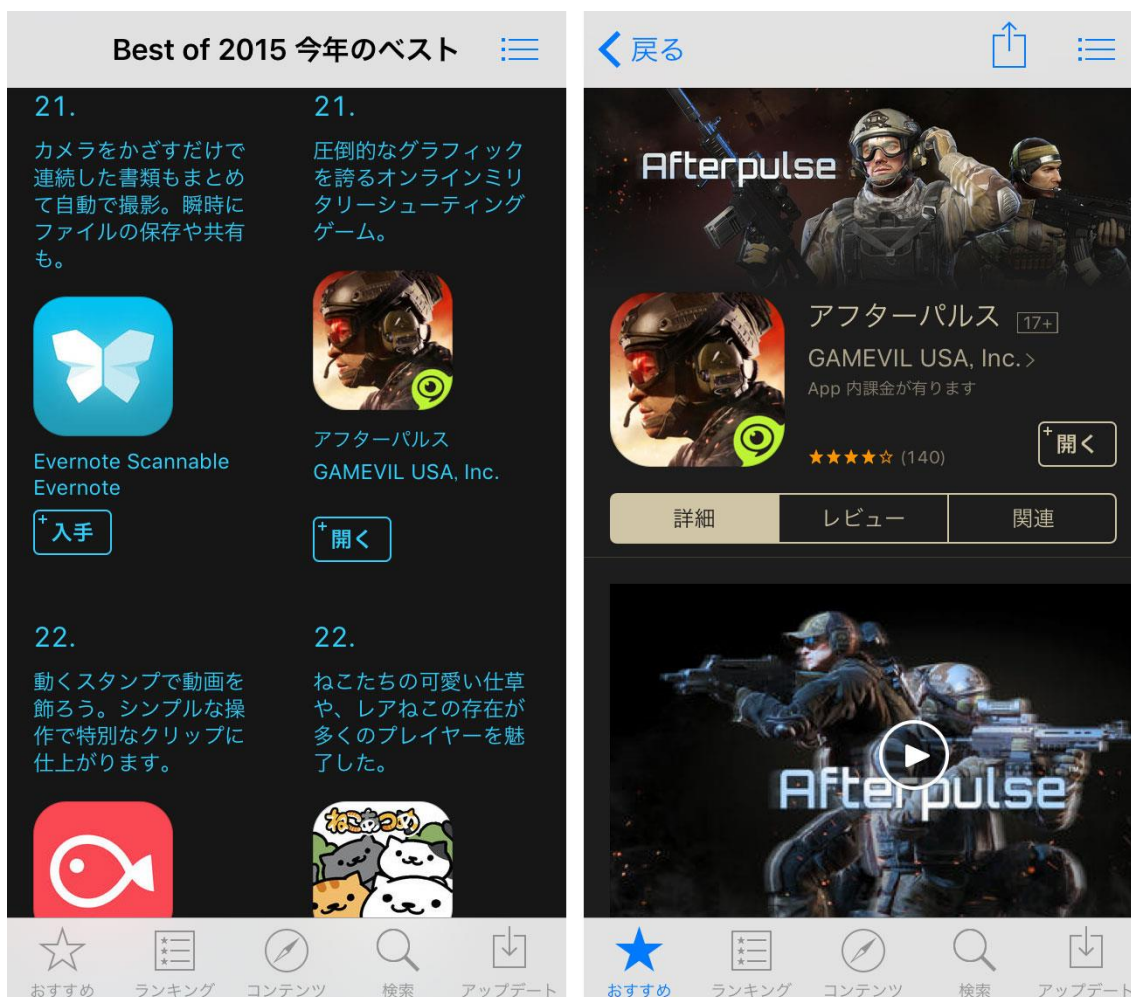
Best of 2015 今年のベスト

21.
カメラをかざすだけで連続した書類もまとめて自動で撮影。瞬時にファイルの保存や共有も。

Evernote Scannable
Evernote
入手

21.
圧倒的なグラフィックを誇るオンラインミリタリーシューティングゲーム。

アフターパルス
GAMEVIL USA, Inc.
開く

22.
動くスタンプで動画を飾ろう。シンプルな操作で特別なクリップに仕上がります。

22.
ねこたちの可愛い仕草や、レアねこの存在が多くのプレイヤーを魅了した。

ねこあつめ

おすすめ ランキング コンテンツ 検索 アップデート

戻る

Afterpulse

アフターパルス 17+
GAMEVIL USA, Inc. >
App 内課金が有ります
★★★★☆ (140)
開く

詳細 | レビュー | 関連

Afterpulse

おすすめ ランキング コンテンツ 検索 アップデート